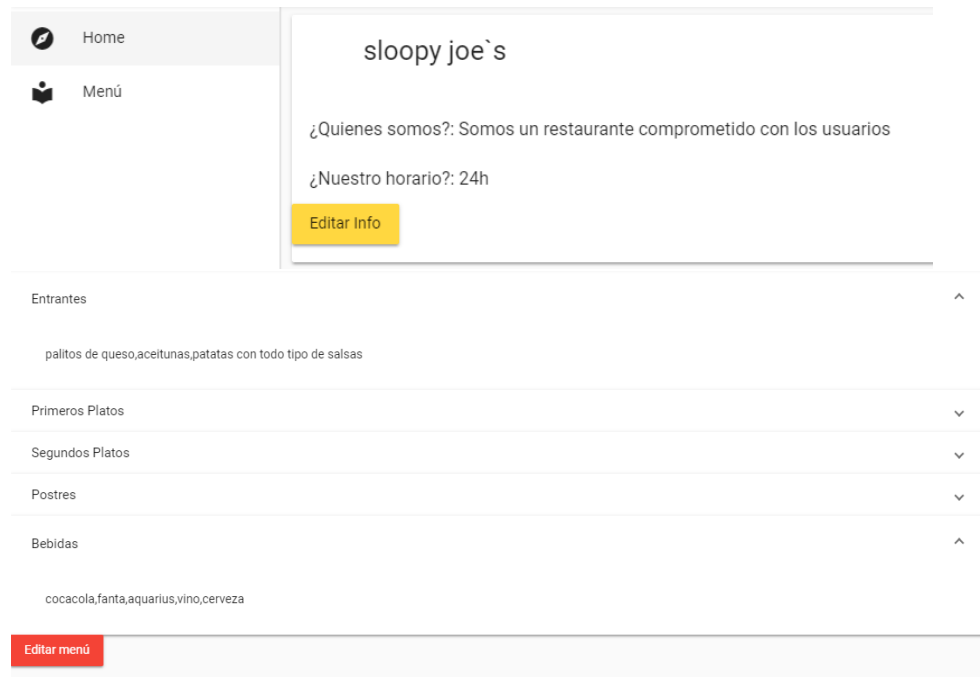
Home

Menú

sloopy joe`s

¿Quienes somos?: Somos un restaurante comprometido con los usuarios

¿Nuestro horario?: 24h

Editar Info

Entrantes

palitos de queso,aceitunas,patatas con todo tipo de salsas

Primeros Platos

Segundos Platos

Postres

Bebidas

cocacola,fanta,aquarius,vino,cerveza

Editar menú